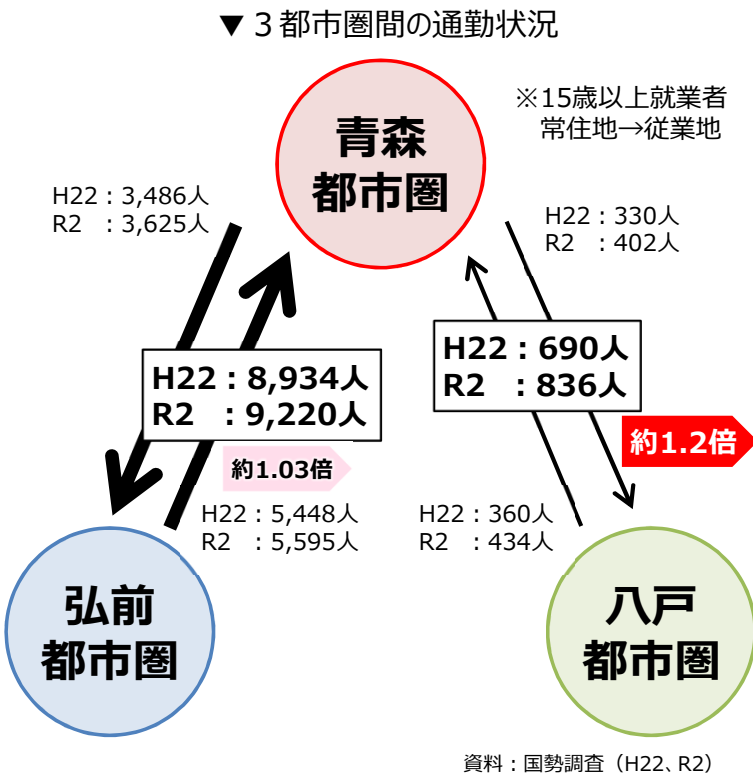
▼３都市圏間の通勤状況

※15歳以上就業者
常住地→従業地

青森
都市圏

H22：3,486人
R2　：3,625人

H22：330人
R2　：402人

H22：8,934人
R2　：9,220人

H22：690人
R2　：836人

約1.2倍

約1.03倍

H22：5,448人
R2　：5,595人

H22：360人
R2　：434人

弘前
都市圏

八戸
都市圏

資料：国勢調査（H22、R2）